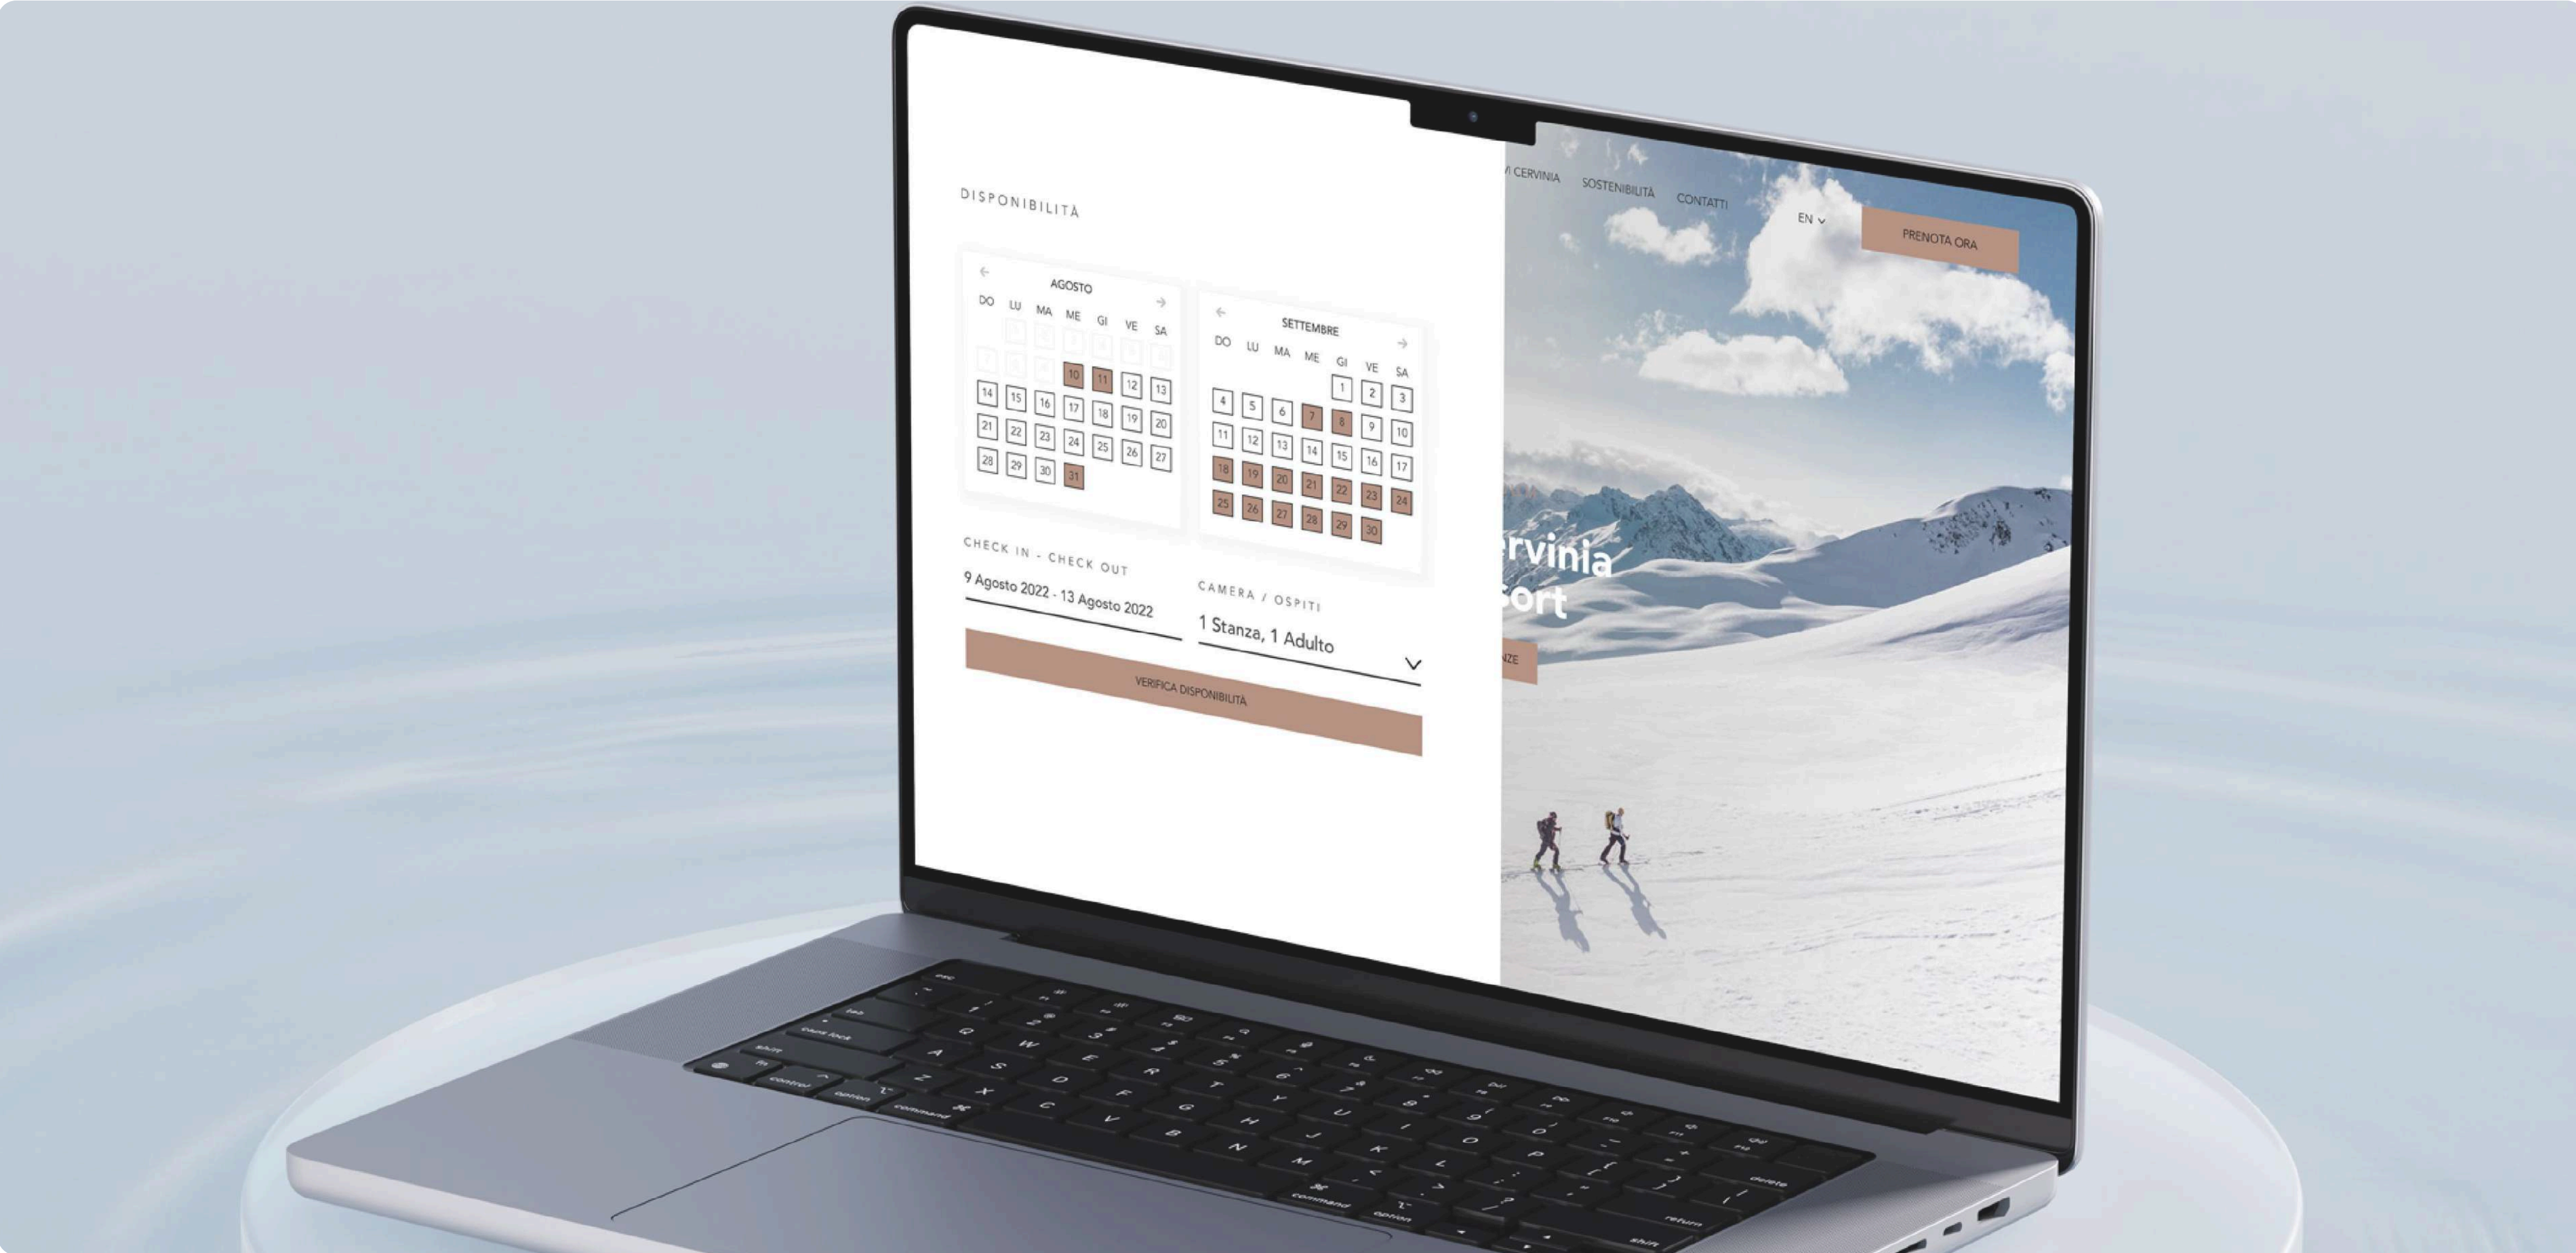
DISPONIBILITÀ

AGOSTO

| DO | LU | MA | ME | GI | VE | SA |
|---|---|---|---|---|---|---|
| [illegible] | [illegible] | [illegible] | 10 | 11 | 12 | 13 |
| 14 | 15 | 16 | 17 | 18 | 19 | 20 |
| 21 | 22 | 23 | 24 | 25 | 26 | 27 |
| 28 | 29 | 30 | 31 | | | |

SETTEMBRE

| DO | LU | MA | ME | GI | VE | SA |
|---|---|---|---|---|---|---|
| | | | | 1 | 2 | 3 |
| 4 | 5 | 6 | 7 | 8 | 9 | 10 |
| 11 | 12 | 13 | 14 | 15 | 16 | 17 |
| 18 | 19 | 20 | 21 | 22 | 23 | 24 |
| 25 | 26 | 27 | 28 | 29 | 30 | |

CHECK IN - CHECK OUT
9 Agosto 2022 - 13 Agosto 2022

CAMERA / OSPITI
1 Stanza, 1 Adulto

VERIFICA DISPONIBILITÀ

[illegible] CERVINIA SOSTENIBILITÀ CONTATTI EN PRENOTA ORA

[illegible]ervinia
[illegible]ort

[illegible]NZE

esc
tab
caps lock
shift
fn
control
option
command
Q W E R T Y U I O P
A S D F G H J K L
Z X C V B N M
command
option
delete
return
shift